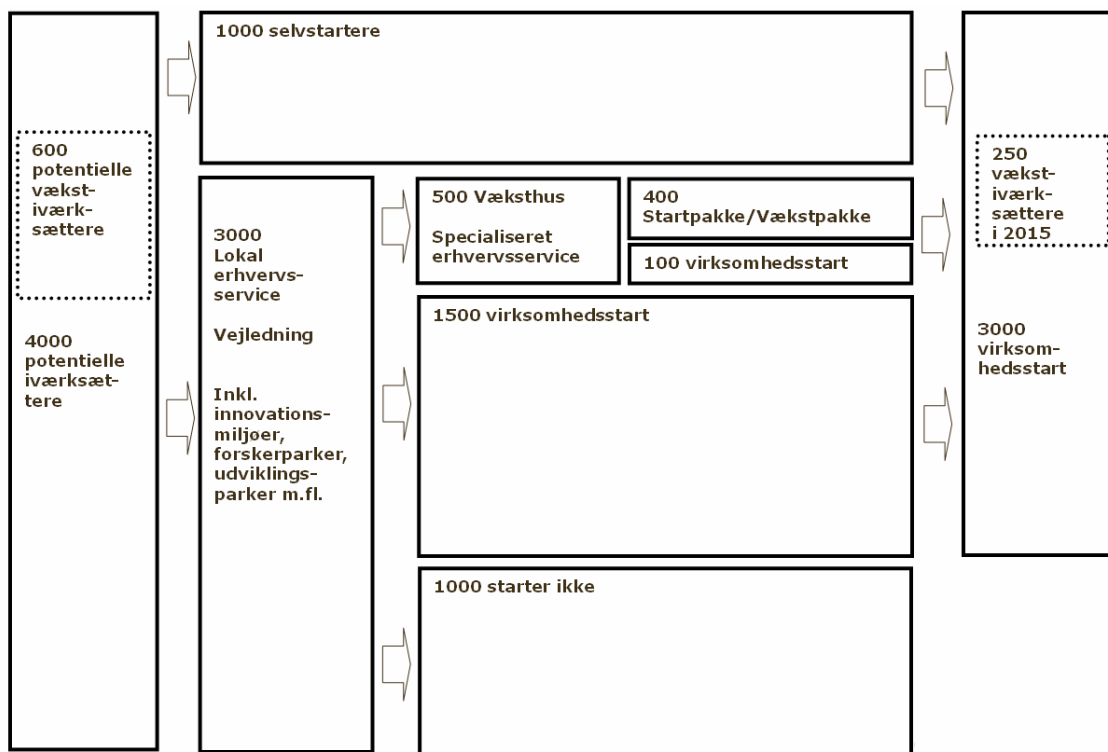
600 potentielle vækstiværksættere

4000 potentielle iværksættere

1000 selvstartere

3000 Lokal erhvervsservice

Vejledning

Inkl. innovationsmiljøer, forskerparker, udviklingsparker m.fl.

500 Væksthus

Specialiseret erhvervsservice

400 Startpakke/Vækstpakke

100 virksomhedsstart

1500 virksomhedsstart

1000 starter ikke

250 vækstiværksættere i 2015

3000 virksomhedsstart